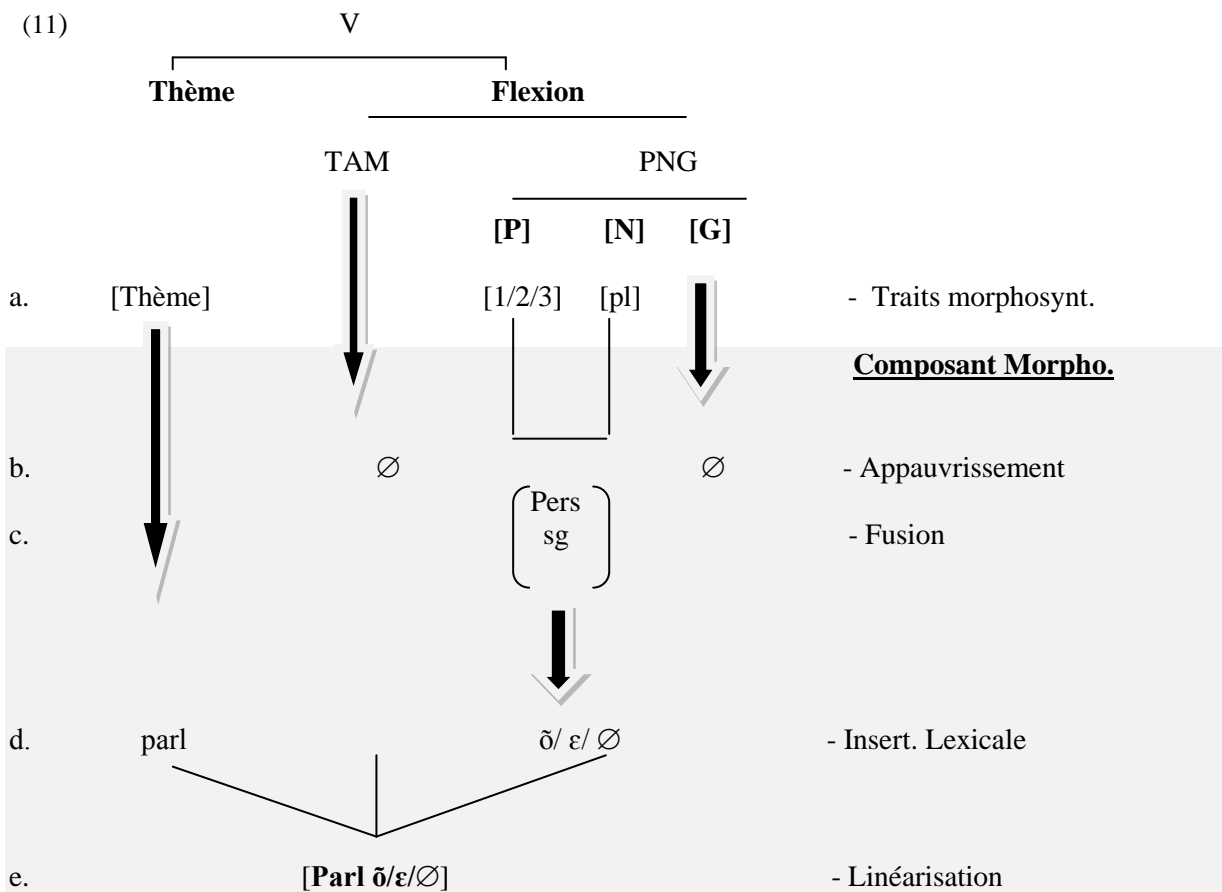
(11) V

**Thème** **Flexion**

TAM PNG

**[P]** **[N]** **[G]**

a. [Thème] [1/2/3] [pl] - Traits morphosynt.

**Composant Morpho.**

b. ∅ ∅ - Appauvrissement

c. Pers sg - Fusion

d. parl õ/ ε/ ∅ - Insert. Lexicale

e. [**Parl õ/ε/**∅] - Linéarisation